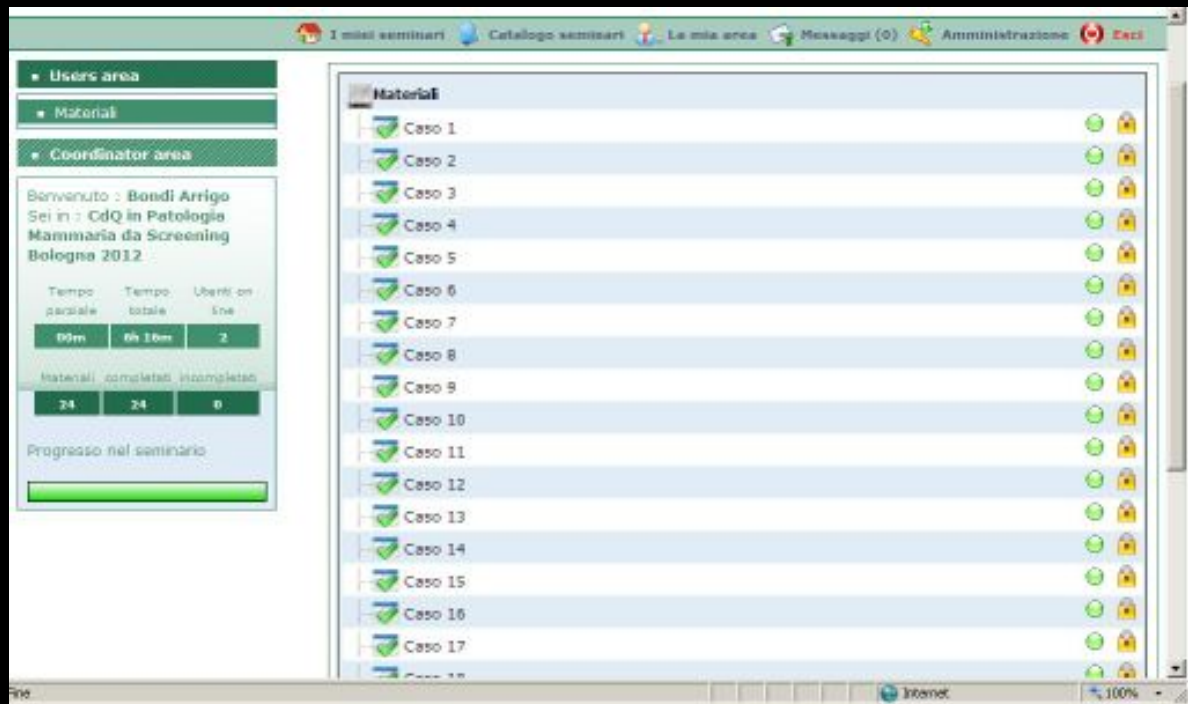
I miei seminari Catalogo seminari La mia area Messaggi (0) Amministrazione Esci

• Users area

• Materiali

• Coordinator area

Benvenuto : Bondi Arrigo
Sei in : CdQ in Patologia Mammaria da Screening Bologna 2012

| Tempo parziale | Tempo totale | Utenti on line |
|---|---|---|
| 00m | 6h 16m | 2 |

| Materiali | completati | incompletati |
|---|---|---|
| 24 | 24 | 0 |

Progresso nel seminario

Materiali
Caso 1
Caso 2
Caso 3
Caso 4
Caso 5
Caso 6
Caso 7
Caso 8
Caso 9
Caso 10
Caso 11
Caso 12
Caso 13
Caso 14
Caso 15
Caso 16
Caso 17
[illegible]

Fine
Internet
100%